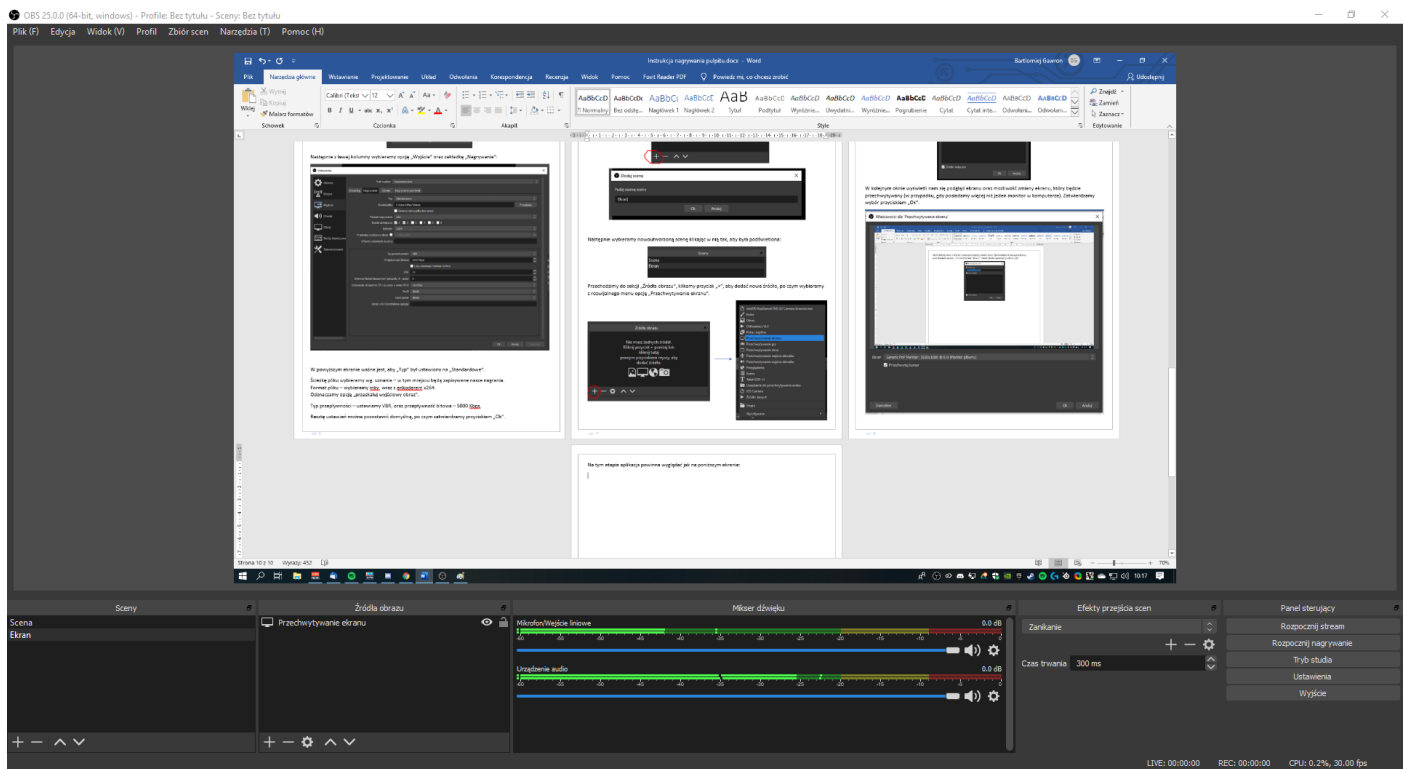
OBS 25.0.0 (64-bit, windows) - Profile: Bez tytułu - Sceny: Bez tytułu

Plik (F) Edycja Widok (V) Profil Zbiór scen Narzędzia (T) Pomoc (H)

Instrukcja nagrywania pulpitu.docx - Word
Bartłomiej Gaanon

Plik Narzędzia główne Wstawianie Projektowanie Układ Odwołania Korespondencja Recenzja Widok Pomoc Foxit Reader PDF Powiedz mi, co chcesz zrobić Udostępnij

Wklej Wytnij Kopiuj Malarz formatów
Schowek
Calibri (Tekst 12
Czcionka
Akapit
AaBbCcD Normalny Bez odstę... Nagłówek 1 Nagłówek 2 Tytuł Podtytuł Wyróżnie... Uwydatni... Wyróżnie... Pogrubienie Cytat Cytat inte... Odwołani... Odwołani...
Style
Znajdź Zamień Zaznacz
Edytowanie

Następnie z lewej kolumny wybieramy opcję „Wyjście" oraz zakładkę „Nagrywanie".

W powyższym ekranie ważne jest, aby „Typ" był ustawiony na „Standardowe".

Ścieżkę pliku wybieramy wg. uznania – w tym miejscu będą zapisywane nasze nagrania.
Format pliku – wybieramy mkv, oraz z enkoderem x264.
Odznaczamy opcję „przeskaluj wyjściowy obraz".

Typ przepływności – ustawiamy VBR, oraz przepływność bitowa – 5800 Kbps.

Resztę ustawień możesz pozostawić domyślną, po czym zatwierdzamy przyciskiem „Ok".

Następnie wybieramy nowoutworzoną scenę klikając w nią tak, aby była podświetlona:

Przechodzimy do sekcji „Źródła obrazu", klikamy przycisk „+", aby dodać nowe źródło, po czym wybieramy z rozwijanego menu opcję „Przechwytywanie ekranu".

W kolejnym oknie wyświetli nam się podgląd ekranu oraz możliwość zmiany ekranu, który będzie przechwytywany (w przypadku, gdy posiadamy więcej niż jeden monitor w komputerze). Zatwierdzamy wybór przyciskiem „Ok".

Na tym etapie aplikacja powinna wyglądać jak na poniższym ekranie:

Strona 10 z 10 Wyrazy: 452
70%
10:17

Sceny
Scena
Ekran

Źródła obrazu
Przechwytywanie ekranu

Mikser dźwięku
Mikrofon/Wejście liniowe 0.0 dB
Urządzenie audio 0.0 dB

Efekty przejścia scen
Zanikanie
Czas trwania 300 ms

Panel sterujący
Rozpocznij stream
Rozpocznij nagrywanie
Tryb studia
Ustawienia
Wyjście

LIVE: 00:00:00 REC: 00:00:00 CPU: 0.2%, 30.00 fps